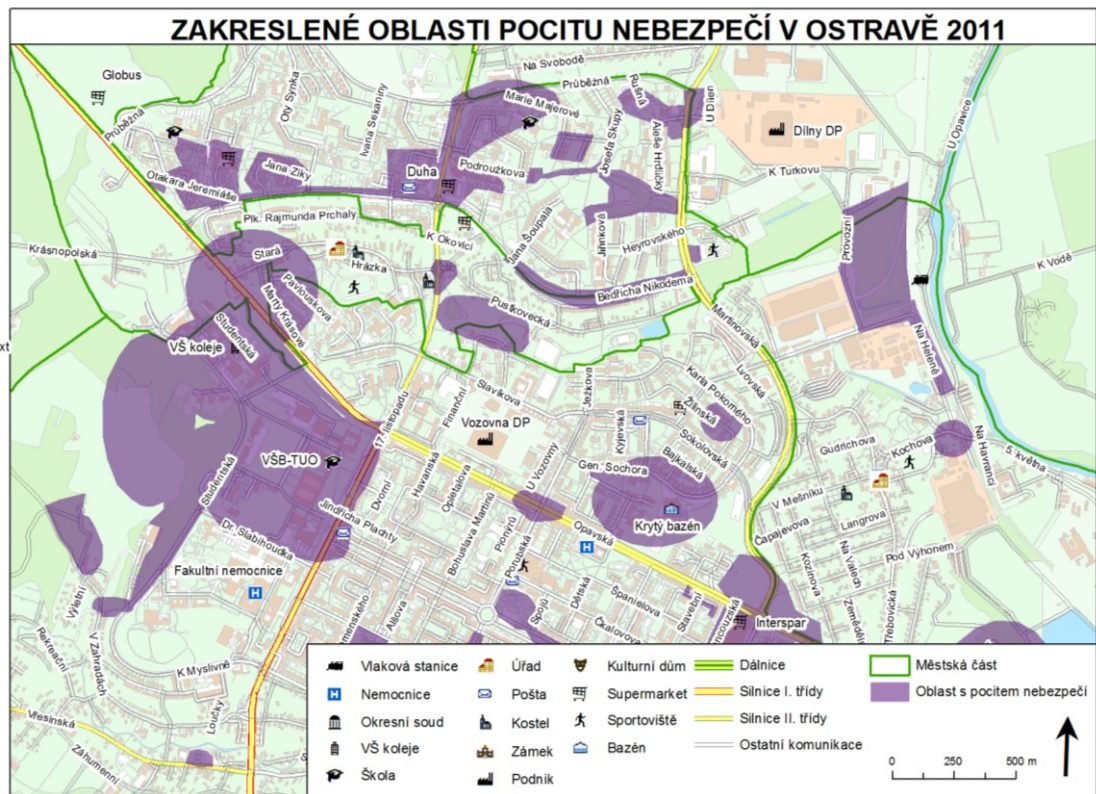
ZAKRESLENÉ OBLASTI POCITU NEBEZPEČÍ V OSTRAVĚ 2011

Globus
Na Svobodě
Průběžná
Průběžná
Marie Majerové
Rušná
U Dílen
Dílny DP
Oty Synka
Ivana Sekaniny
Aloise Hrdličky
Josefa Skupy
Jana Žižky
Otakara Jeremiáše
Duha
Podroužkova
K Turkovu
Plk. Rajmunda Prchaly
Jana Šoupala
Jilníkova
Heyrovského
Krásnopolská
Stará
K Okovici
Hrázka
Provozní
K Vodě
Pavlovskova
Bedřicha Nikodema
Marty Krásové
Puškovecká
Studentská
VŠ koleje
Martinovská
Na Halenkě
17. listopadu
Slavíkova
Ježkova
Lvovská
Karla Pokorného
Finanční
Vozovna DP
Kyjevská
Žilinská
Sokolovská
Gudrichova
Kochova
Na Havranci
5. května
Bajkalská
Gen. Sochora
VŠB-TUO
Havanská
Opletalova
U Vozovny
Studentská
Dvorní
Jindřicha Plachty
Krytý bazén
V Mešníku
Čapajevova
Langrova
Dr. Slabihoudka
Bohuslava Martinů
Pionýrů
Opavská
Fakultní nemocnice
Poruba
Spojů
Dětská
Španielova
Čkalovova
Stavební
Pod Výhonem
Kozinova
Na Valečí
Zeměd
Výletní
Rekreační
V Zahradách
Aldova
K Myslivně
Interspar
Vřesinská
Loučky
Záhumenní
Třebovická
xt

Vlaková stanice
Nemocnice
Okresní soud
VŠ koleje
Škola
Úřad
Pošta
Kostel
Zámek
Podnik
Kulturní dům
Supermarket
Sportoviště
Bazén
Dálnice
Silnice I. třídy
Silnice II. třídy
Ostatní komunikace
Městská část
Oblast s pocitem nebezpečí
0 250 500 m